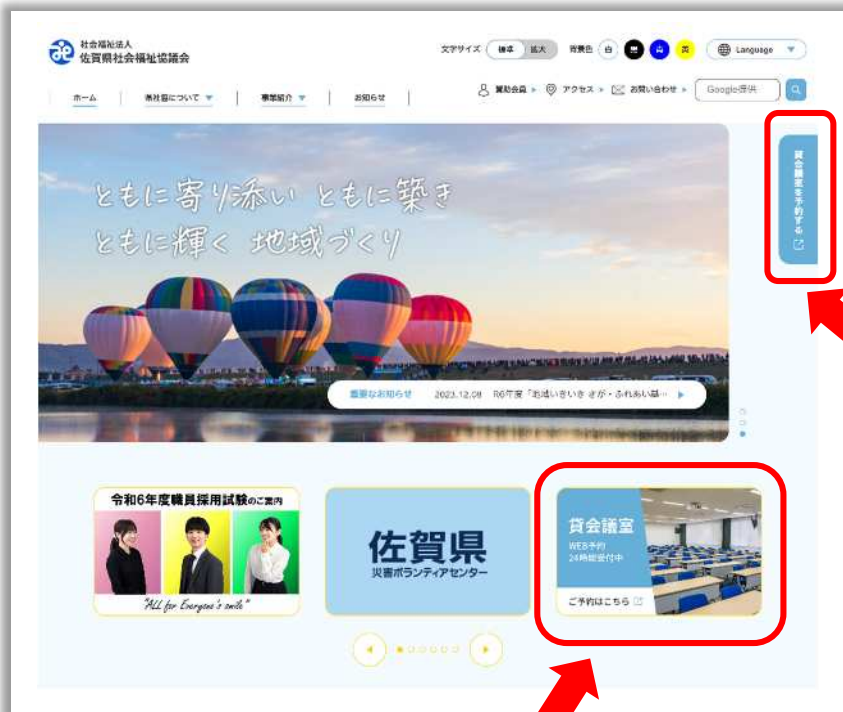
社会福祉法人
佐賀県社会福祉協議会

文字サイズ 標準 拡大 背景色 白 黒 青 黄 Language

ホーム 県社協について 事業紹介 お知らせ

賛助会員 アクセス お問い合わせ Google検索

貸会議室を予約する

ともに寄り添い ともに築き
ともに輝く 地域づくり

重要なお知らせ 2023.12.08 R6年度「地域いきいき さが・ふれあい基…

令和6年度職員採用試験のご案内
"ALL for Everyone's smile"

佐賀県
災害ボランティアセンター

貸会議室
WEB予約
24時間受付中
ご予約はこちら